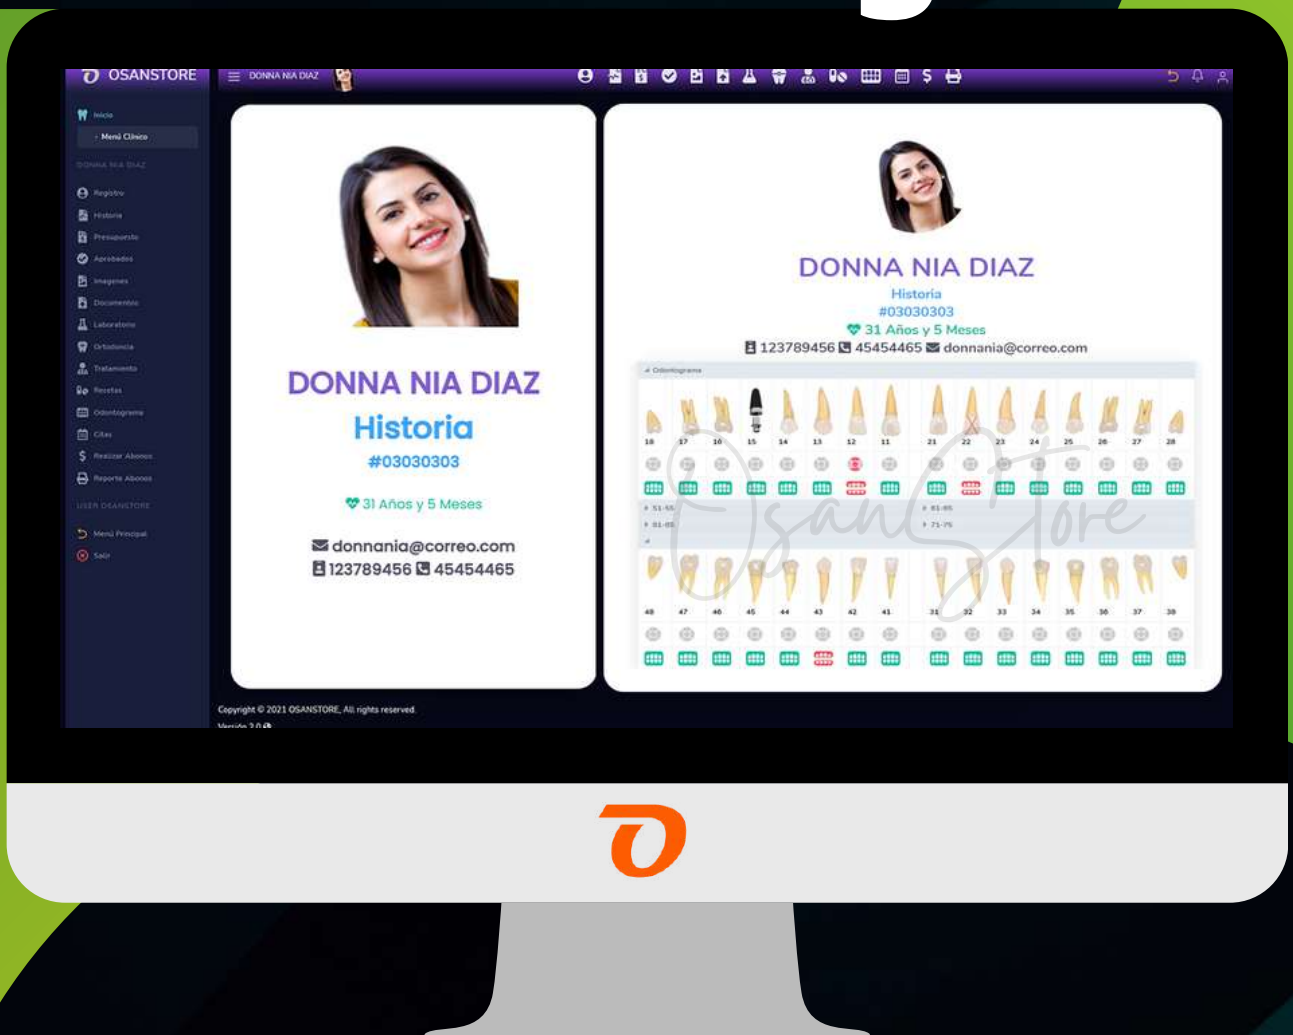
OSANSTORE

DONNA NIA DIAZ

Inicio
Menú Clínico
DONNA NIA DIAZ
Registro
Historia
Presupuesto
Aprobados
Imagenes
Documentos
Laboratorio
Ortodoncia
Tratamiento
Recetas
Odontograma
Citas
Realizar Abonos
Reporte Abonos
USER OSANSTORE
Menú Principal
Salir

DONNA NIA DIAZ
Historia
#03030303
31 Años y 5 Meses
donnania@correo.com
123789456 45454465

DONNA NIA DIAZ
Historia
#03030303
31 Años y 5 Meses
123789456 45454465 donnania@correo.com

Odontograma
18 17 16 15 14 13 12 11 21 22 23 24 25 26 27 28
51-55
61-65
81-85
71-75
48 47 46 45 44 43 42 41 31 32 33 34 35 36 37 38

OsanStore

Copyright © 2021 OSANSTORE. All rights reserved.
Versión 2.0